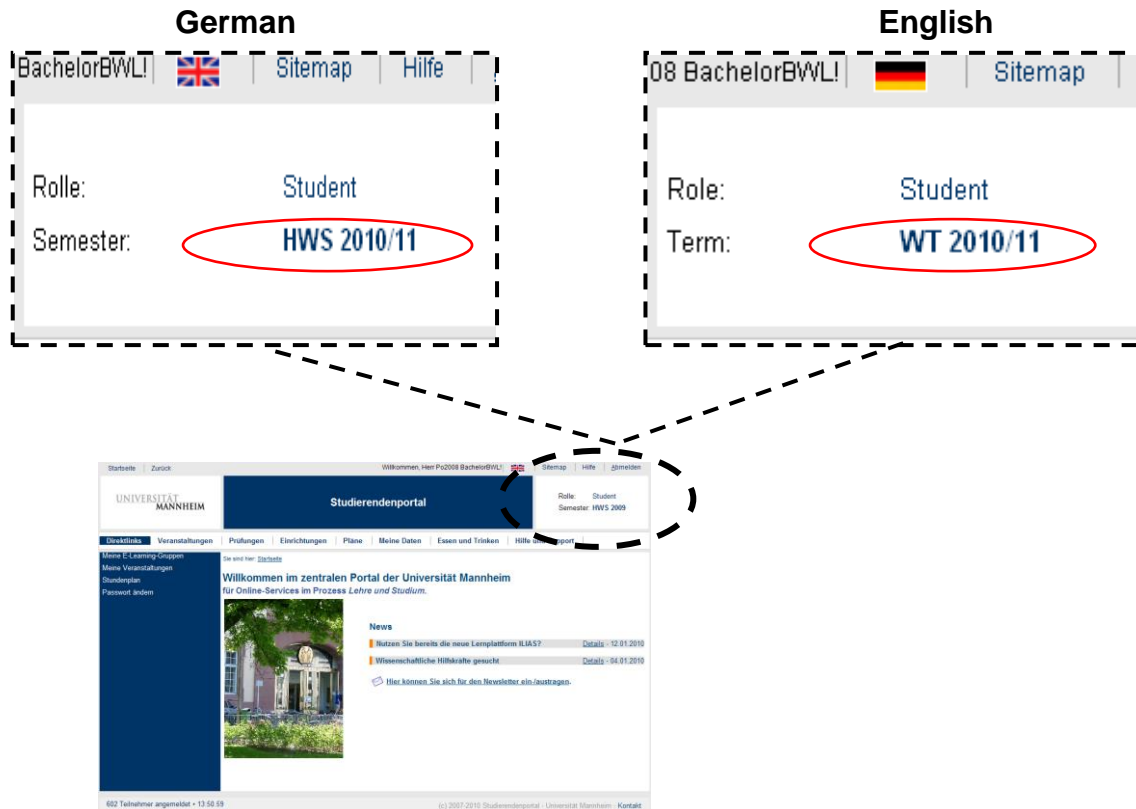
German

BachelorBWL! | Sitemap | Hilfe

Rolle: Student

Semester: HWS 2010/11

English

08 BachelorBWL! | Sitemap

Role: Student

Term: WT 2010/11

Startseite | Zurück

Willkommen, Herr Po2008 BachelorBWL! | Sitemap | Hilfe | Abmelden

UNIVERSITÄT MANNHEIM

Studierendenportal

Rolle: Student
Semester: HWS 2009

Direktlinks | Veranstaltungen | Prüfungen | Einrichtungen | Pläne | Meine Daten | Essen und Trinken | Hilfe und Support

Meine E-Learning-Gruppen
Meine Veranstaltungen
Stundenplan
Passwort ändern

Sie sind hier: Startseite

Willkommen im zentralen Portal der Universität Mannheim
für Online-Services im Prozess Lehre und Studium.

News

Nutzen Sie bereits die neue Lernplattform ILIAS? Details - 12.01.2010

Wissenschaftliche Hilfskräfte gesucht Details - 04.01.2010

Hier können Sie sich für den Newsletter ein-/austragen.

602 Teilnehmer angemeldet • 13:50:59

(c) 2007-2010 Studierendenportal - Universität Mannheim · Kontakt